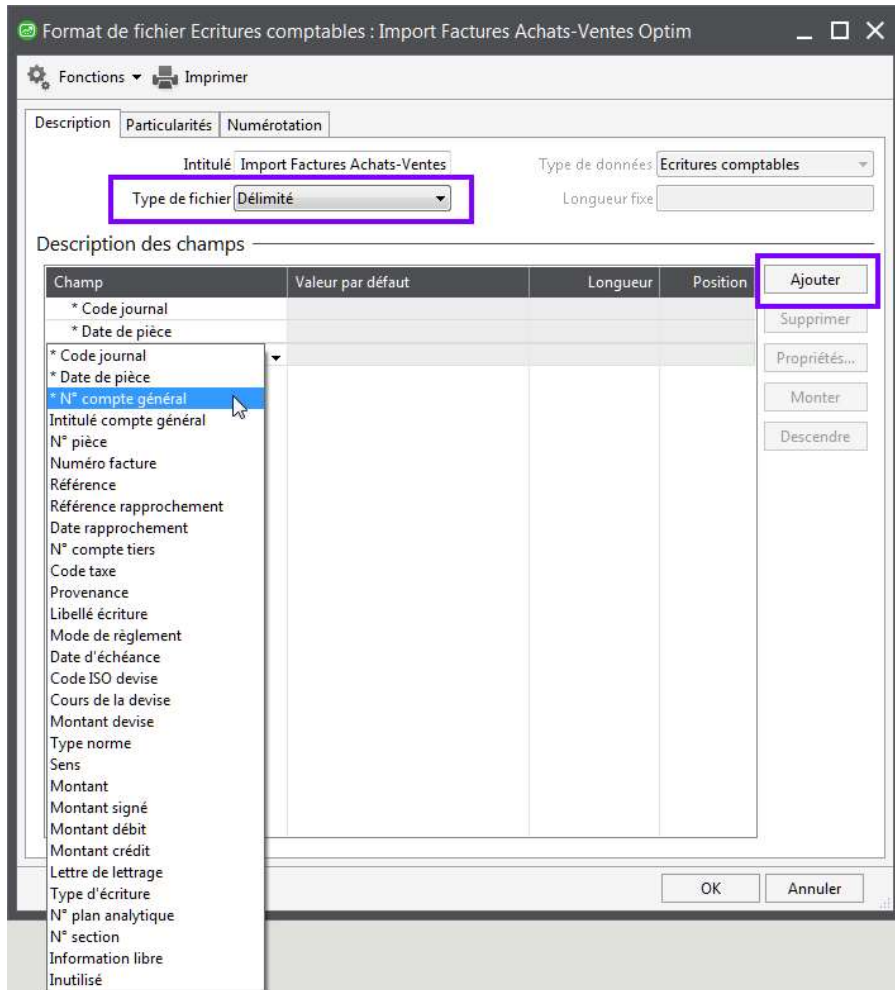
Format de fichier Ecritures comptables : Import Factures Achats-Ventes Optim

Fonctions ▾ Imprimer

Description | Particularités | Numérotation

Intitulé Import Factures Achats-Ventes
Type de fichier Délimité
Type de données Ecritures comptables
Longueur fixe

Description des champs

| Champ | Valeur par défaut | Longueur | Position |
|---|---|---|---|
| * Code journal | | | |
| * Date de pièce | | | |

* Code journal
* Date de pièce
* N° compte général
Intitulé compte général
N° pièce
Numéro facture
Référence
Référence rapprochement
Date rapprochement
N° compte tiers
Code taxe
Provenance
Libellé écriture
Mode de règlement
Date d'échéance
Code ISO devise
Cours de la devise
Montant devise
Type norme
Sens
Montant
Montant signé
Montant débit
Montant crédit
Lettre de lettrage
Type d'écriture
N° plan analytique
N° section
Information libre
Inutilisé

Ajouter
Supprimer
Propriétés...
Monter
Descendre

OK
Annuler